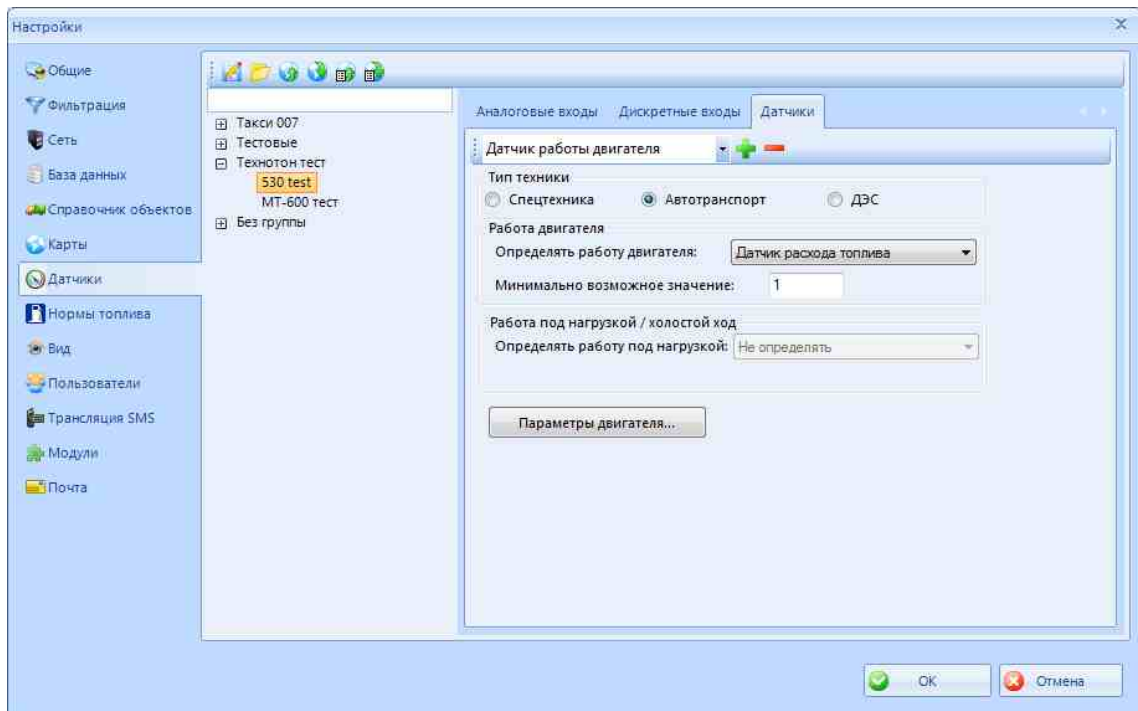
Настройки

Общие
Фильтрация
Сеть
База данных
Справочник объектов
Карты
Датчики
Нормы топлива
Вид
Пользователи
Трансляция SMS
Модули
Почта

Такси 007
Тестовые
Технотон тест
530 test
МТ-600 тест
Без группы

Аналоговые входы
Дискретные входы
Датчики

Датчик работы двигателя

Тип техники
Спецтехника
Автотранспорт
ДЭС

Работа двигателя
Определять работу двигателя: Датчик расхода топлива
Минимально возможное значение: 1

Работа под нагрузкой / холостой ход
Определять работу под нагрузкой: Не определять

Параметры двигателя...

OK
Отмена